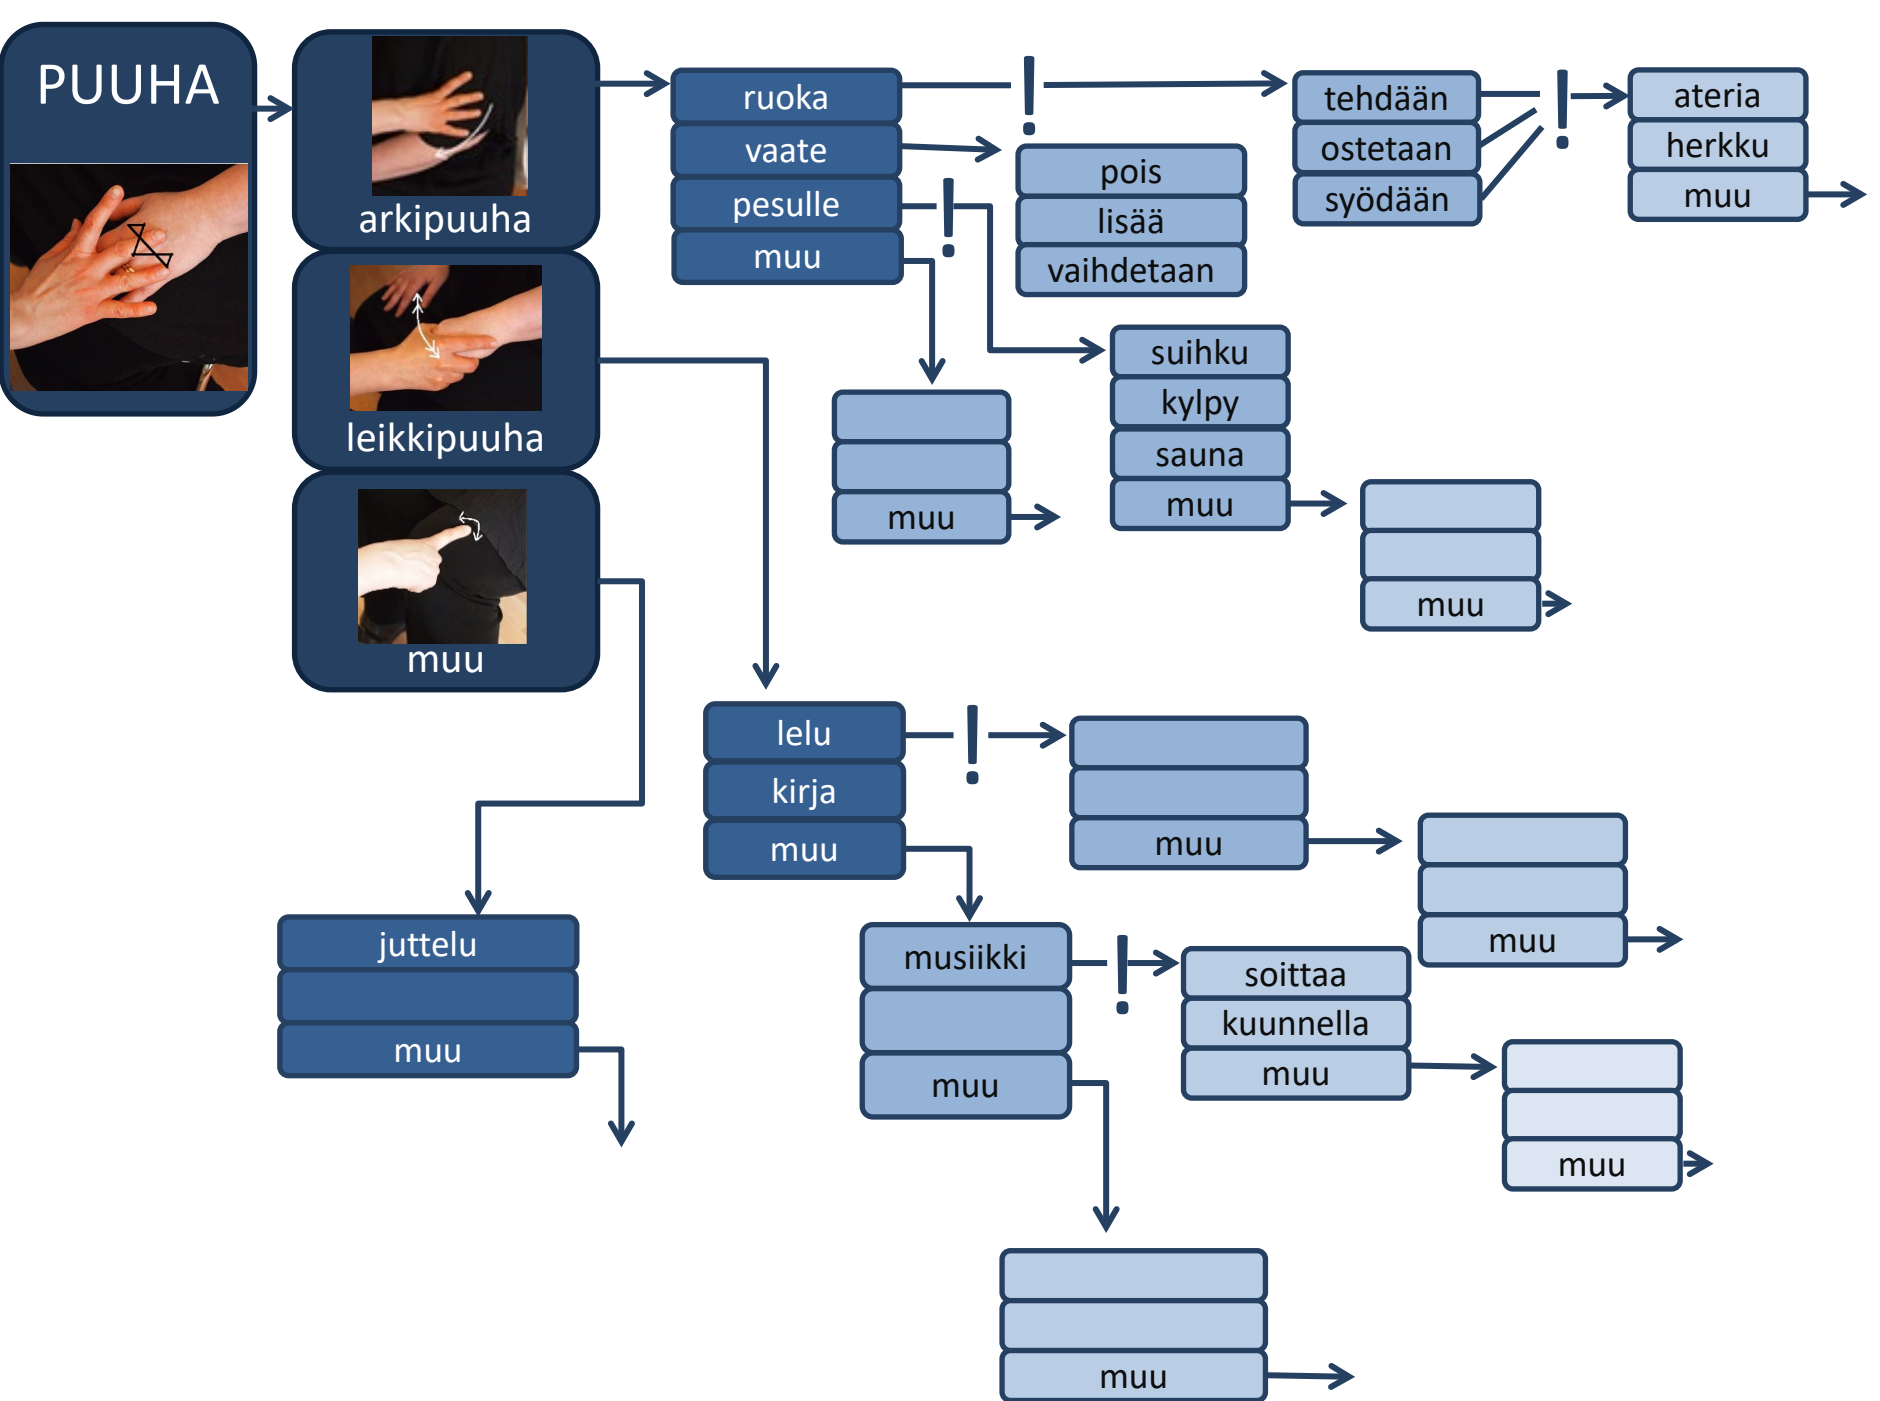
PUUHA

arkipuuha

leikkipuuha

muu

ruoka
vaate
pesulle
muu

!

pois
lisää
vaihdetaan

tehdään
ostetaan
syödään

!

ateria
herkku
muu

!

suihku
kylpy
sauna
muu

muu

muu

lelu
kirja
muu

!

muu

muu

juttelu

muu

musiikki

muu

!

soittaa
kuunnella
muu

muu

muu